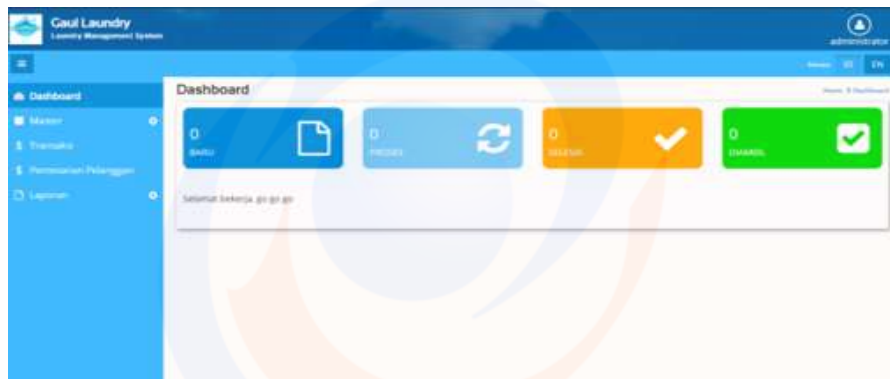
Gaul Laundry
Laundry Management System

administrator

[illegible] ID EN

Dashboard
Master
Transaksi
Pemesanan Pelanggan
Laporan

Dashboard

Home > Dashboard

0
BARU

0
PROSES

0
SELESAI

0
DIAMBIL

Selamat bekerja..go go go